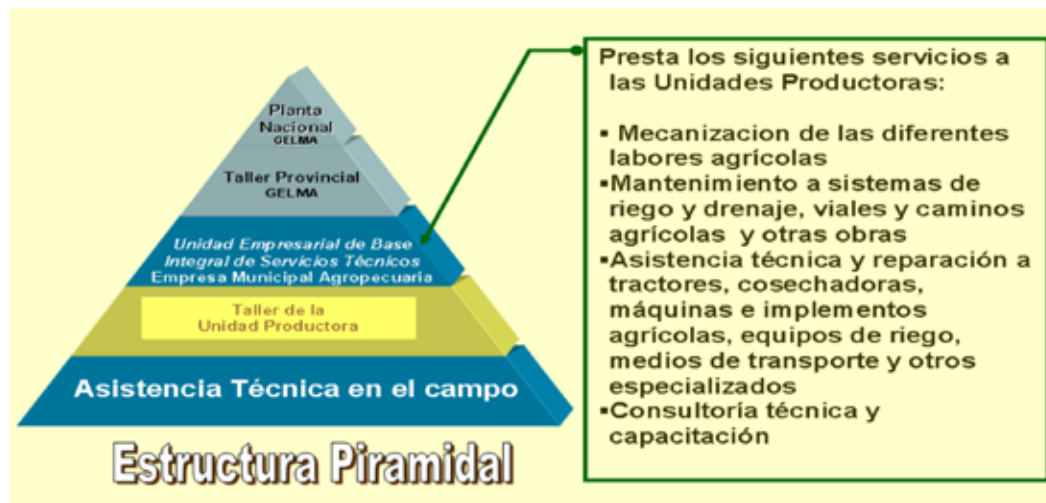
Planta Nacional
GELMA

Taller Provincial
GELMA

Unidad Empresarial de Base Integral de Servicios Técnicos
Empresa Municipal Agropecuaria

Taller de la Unidad Productora

Asistencia Técnica en el campo

Estructura Piramidal

Presta los siguientes servicios a las Unidades Productoras:

▪ Mecanizacion de las diferentes labores agrícolas
▪Mantenimiento a sistemas de riego y drenaje, viales y caminos agrícolas y otras obras
▪Asistencia técnica y reparación a tractores, cosechadoras, máquinas e implementos agrícolas, equipos de riego, medios de transporte y otros especializados
▪Consultoría técnica y capacitación